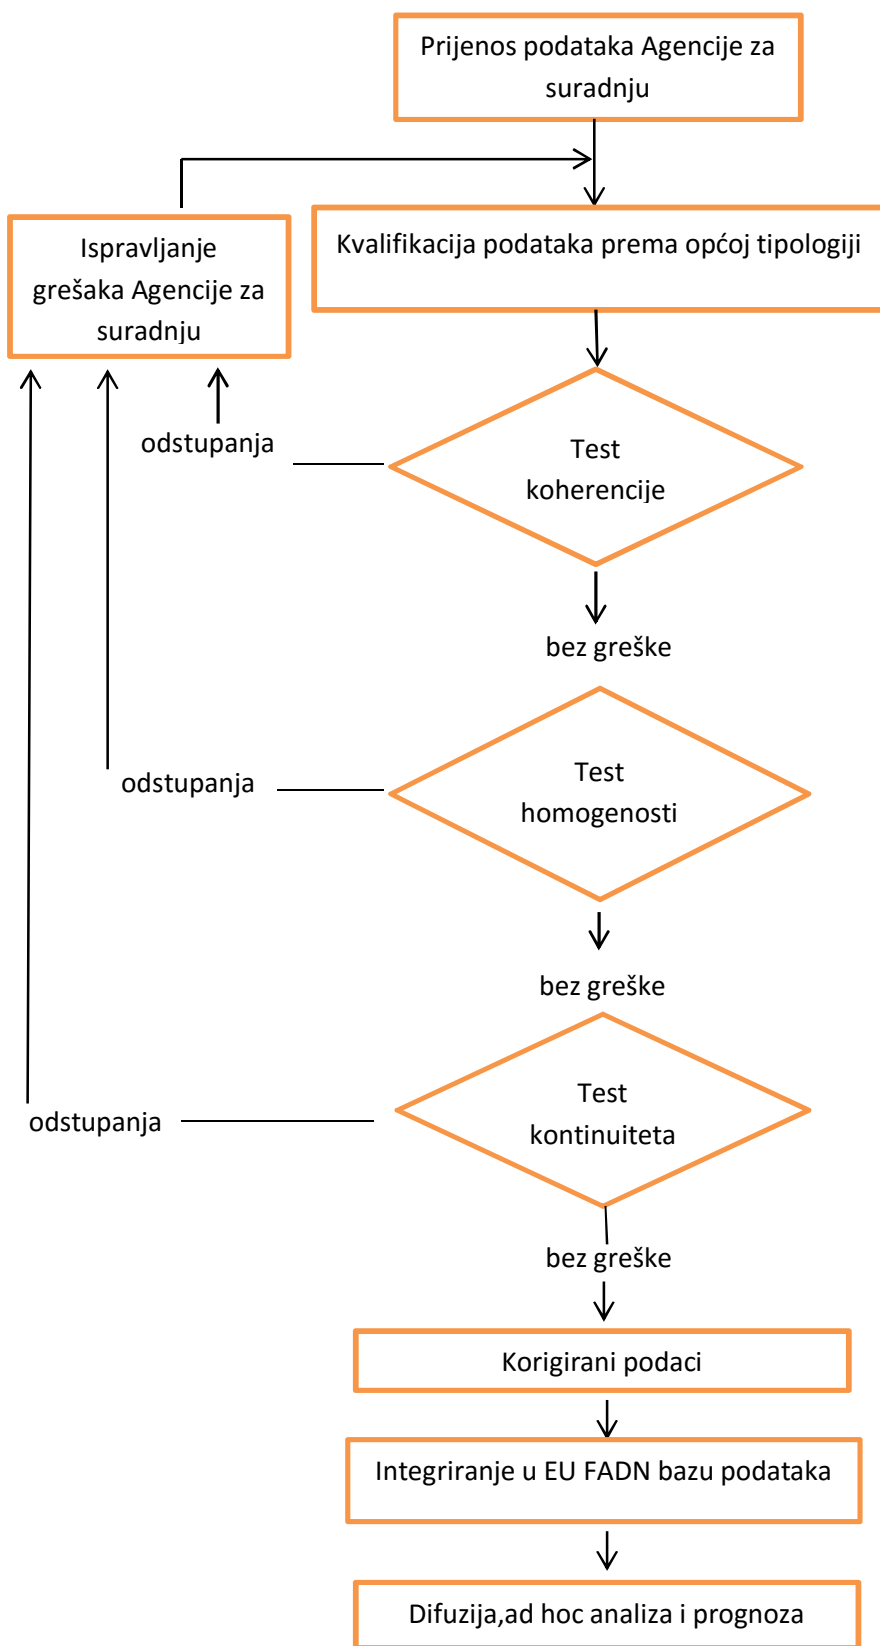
Prijenos podataka Agencije za suradnju

Ispravljanje grešaka Agencije za suradnju

Kvalifikacija podataka prema općoj tipologiji

odstupanja

Test koherencije

bez greške

odstupanja

Test homogenosti

bez greške

odstupanja

Test kontinuiteta

bez greške

Korigirani podaci

Integriranje u EU FADN bazu podataka

Difuzija,ad hoc analiza i prognoza